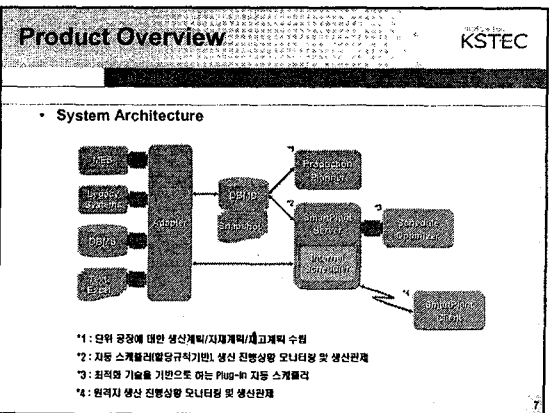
Product Overview

KSTEC

• System Architecture

MES

Legacy System

DB/FB

Flat Excel

Adapter

DBMS

Snapshot

*1

Production Planner

*2

SmartPlan Server

Internal Scheduler

*3

Schedule Optimizer

*4

SmartPlan Client

*1 : 단위 공장에 대한 생산계획/자재계획/재고계획 수립

*2 : 자동 스케쥴러(할당규칙기반), 생산 진행상황 모니터링 및 생산관제

*3 : 최적화 기술을 기반으로 하는 Plug-in 자동 스케쥴러

*4 : 원격지 생산 진행상황 모니터링 및 생산관제

7